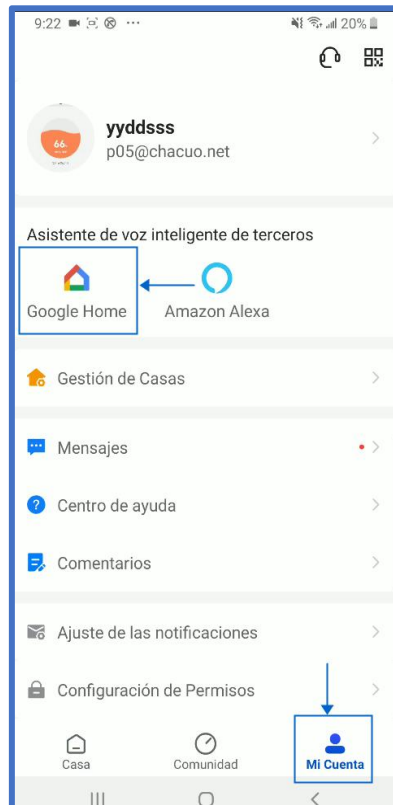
9:22 ··· 20%

yyddsss
p05@chacuo.net

Asistente de voz inteligente de terceros

Google Home

Amazon Alexa

Gestión de Casas

Mensajes

Centro de ayuda

Comentarios

Ajuste de las notificaciones

Configuración de Permisos

Casa

Comunidad

Mi Cuenta